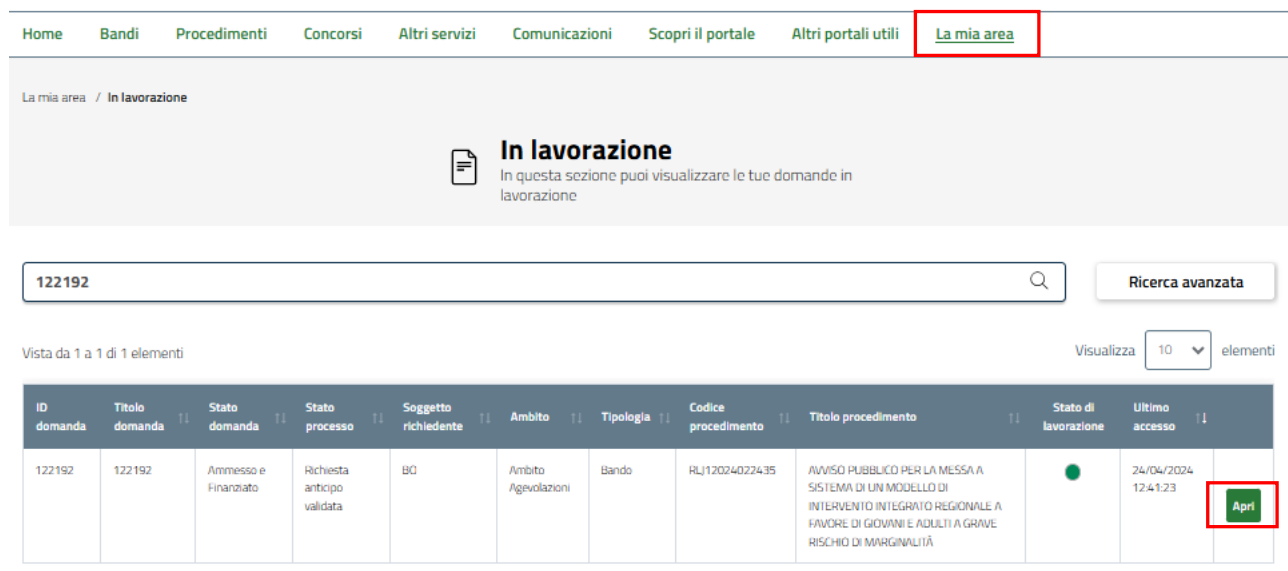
Home Bandi Procedimenti Concorsi Altri servizi Comunicazioni Scopri il portale Altri portali utili La mia area

La mia area / In lavorazione

In lavorazione
In questa sezione puoi visualizzare le tue domande in lavorazione

122192

Ricerca avanzata

Vista da 1 a 1 di 1 elementi

Visualizza 10 elementi

| ID domanda | Titolo domanda | Stato domanda | Stato processo | Soggetto richiedente | Ambito | Tipologia | Codice procedimento | Titolo procedimento | Stato di lavorazione | Ultimo accesso | |
|---|---|---|---|---|---|---|---|---|---|---|---|
| 122192 | 122192 | Ammesso e Finanziato | Richiesta anticipo validata | BO | Ambito Agevolazioni | Bando | RLJ12024022435 | AVVISO PUBBLICO PER LA MESSA A SISTEMA DI UN MODELLO DI INTERVENTO INTEGRATO REGIONALE A FAVORE DI GIOVANI E ADULTI A GRAVE RISCHIO DI MARGINALITÀ | | 24/04/2024 12:41:23 | Apri |